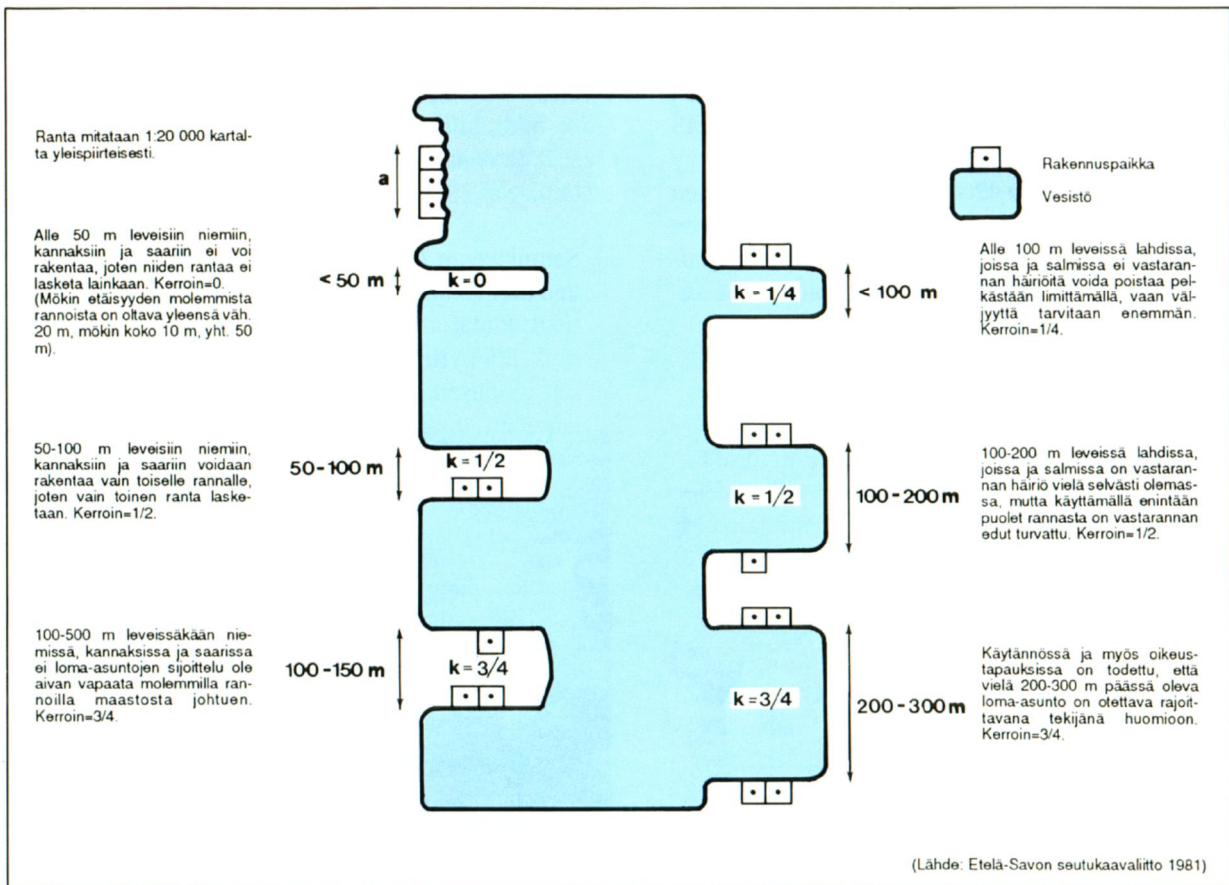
Ranta mitataan 1:20 000 kartalta yleispiirteisesti.

a

Rakennuspaikka

Vesistö

Alle 50 m leveisiin niemiin, kannaksiin ja saariin ei voi rakentaa, joten niiden rantaa ei lasketa lainkaan. Kerroin=0. (Mökin etäisyyden molemmista rannoista on oltava yleensä väh. 20 m, mökin koko 10 m, yht. 50 m).

< 50 m

k = 0

k = 1/4

< 100 m

Alle 100 m leveissä lahdissa, joissa ja salmissa ei vastarannan häiriöitä voida poistaa pelkästään limittämällä, vaan väljyyttä tarvitaan enemmän. Kerroin=1/4.

50-100 m leveisiin niemiin, kannaksiin ja saariin voidaan rakentaa vain toiselle rannalle, joten vain toinen ranta lasketaan. Kerroin=1/2.

50-100 m

k = 1/2

k = 1/2

100-200 m

100-200 m leveissä lahdissa, joissa ja salmissa on vastarannan häiriö vielä selvästi olemassa, mutta käyttämällä enintään puolet rannasta on vastarannan edut turvattu. Kerroin=1/2.

100-500 m leveissäkään niemissä, kannaksissa ja saarissa ei loma-asuntojen sijoittelu ole aivan vapaata molemmilla rannoilla maastosta johtuen. Kerroin=3/4.

100-150 m

k = 3/4

k = 3/4

200-300 m

Käytännössä ja myös oikeustapauksissa on todettu, että vielä 200-300 m päässä oleva loma-asunto on otettava rajoittavana tekijänä huomioon. Kerroin=3/4.

(Lähde: Etelä-Savon seutukaavaliitto 1981)